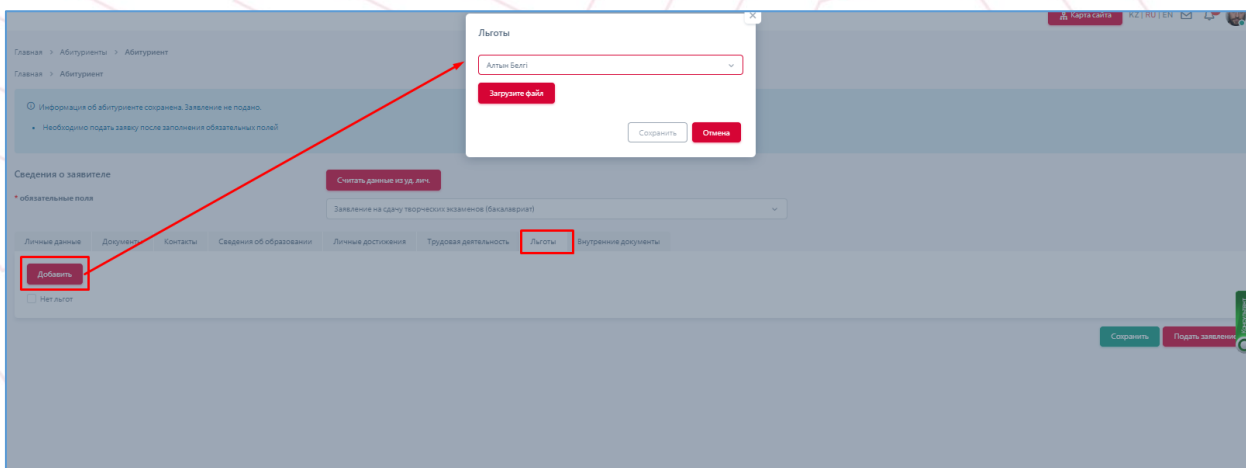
Карта сайта KZ | RU | EN

Главная > Абитуриенты > Абитуриент

Главная > Абитуриент

Информация об абитуриенте сохранена. Заявление не подано.

• Необходимо подать заявку после заполнения обязательных полей

Сведения о заявителе

* обязательные поля

Считать данные из уд. лич.

Заявление на сдачу творческих экзаменов (бакалавриат)

Личные данные | Документы | Контакты | Сведения об образовании | Личные достижения | Трудовая деятельность | Льготы | Внутренние документы

Добавить

Нет льгот

Сохранить | Подать заявлен

Льготы

×

Алтын Белгі

Загрузите файл

Сохранить | Отмена